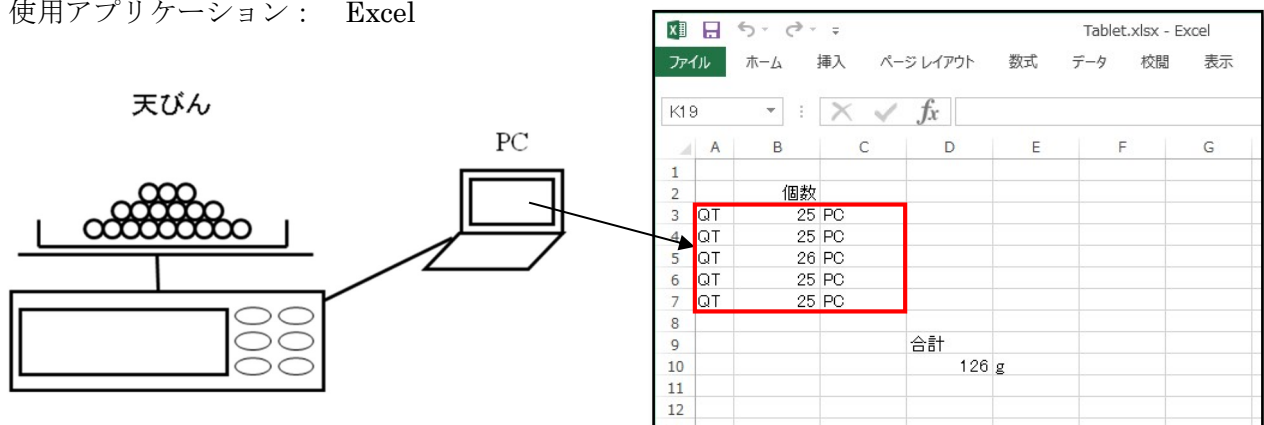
使用アプリケーション： Excel

天びん

PC

Tablet.xlsx - Excel

ファイル ホーム 挿入 ページレイアウト 数式 データ 校閲 表示

K19

| | A | B | C | D | E | F | G |
|---|---|---|---|---|---|---|---|
| 1 | | | | | | | |
| 2 | | 個数 | | | | | |
| 3 | QT | 25 | PC | | | | |
| 4 | QT | 25 | PC | | | | |
| 5 | QT | 26 | PC | | | | |
| 6 | QT | 25 | PC | | | | |
| 7 | QT | 25 | PC | | | | |
| 8 | | | | | | | |
| 9 | | | | 合計 | | | |
| 10 | | | | 126 | g | | |
| 11 | | | | | | | |
| 12 | | | | | | | |